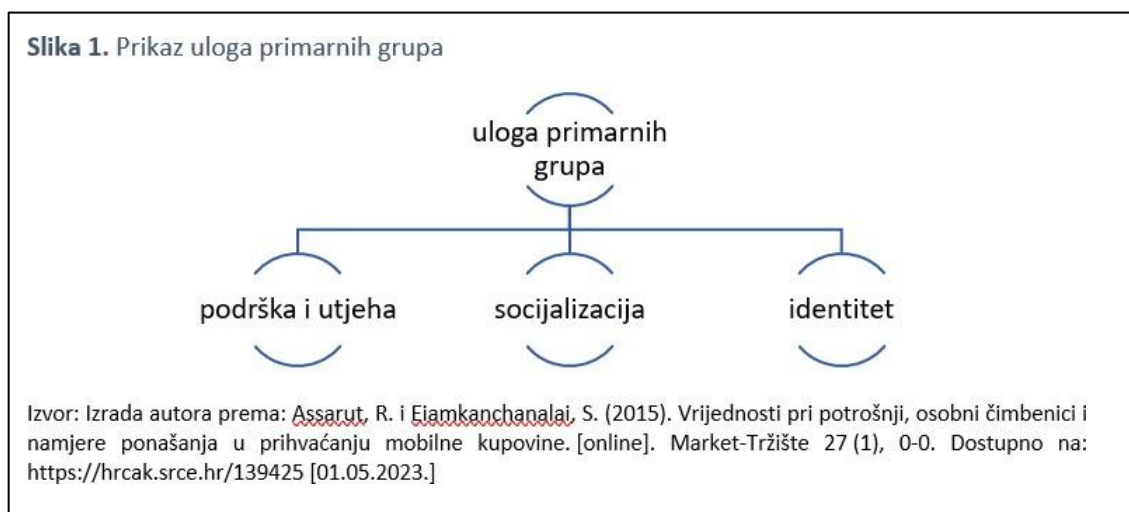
**Slika 1.** Prikaz uloga primarnih grupa

uloga primarnih grupa

podrška i utjeha

socijalizacija

identitet

Izvor: Izrada autora prema: Assarut, R. i Eiamkanchanalai, S. (2015). Vrijednosti pri potrošnji, osobni čimbenici i namjere ponašanja u prihvaćanju mobilne kupovine. [online]. Market-Tržište 27 (1), 0-0. Dostupno na: https://hrcak.srce.hr/139425 [01.05.2023.]